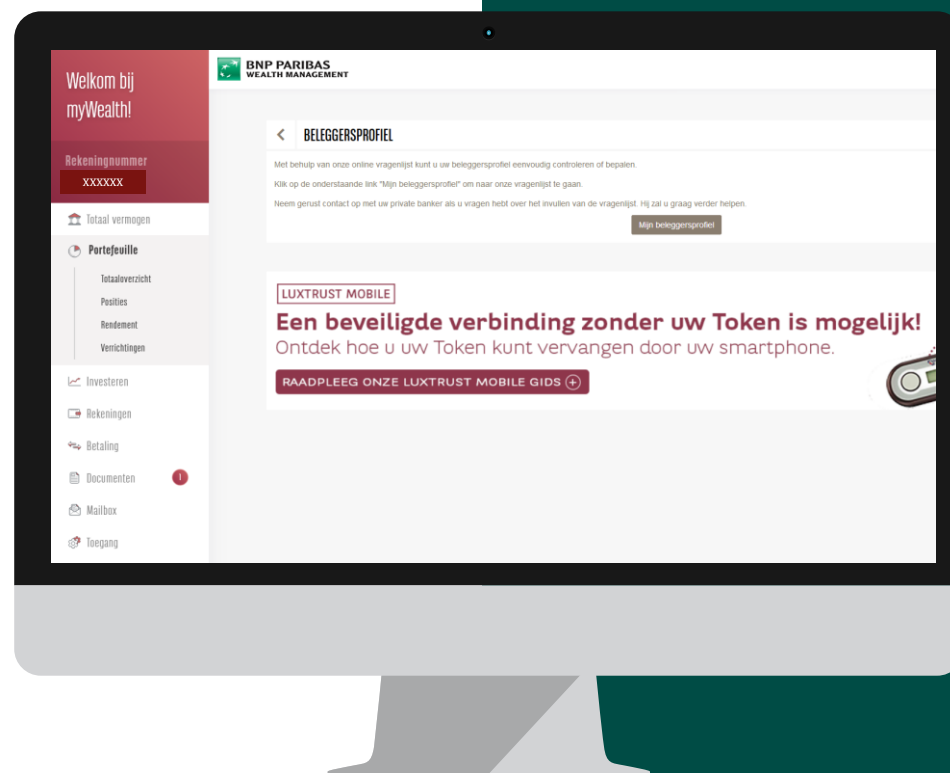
Welkom bij myWealth!

Rekeningnummer

XXXXXX

Totaal vermogen

Portefeuille

Totaaloverzicht

Posities

Rendement

Verrichtingen

Investeren

Rekeningen

Betaling

Documenten 1

Mailbox

Toegang

BNP PARIBAS
WEALTH MANAGEMENT

BELEGGERSPROFIEL

Met behulp van onze online vragenlijst kunt u uw beleggersprofiel eenvoudig controleren of bepalen.

Klik op de onderstaande link "Mijn beleggersprofiel" om naar onze vragenlijst te gaan.

Neem gerust contact op met uw private banker als u vragen hebt over het invullen van de vragenlijst. Hij zal u graag verder helpen.

Mijn beleggersprofiel

LUXTRUST MOBILE

Een beveiligde verbinding zonder uw Token is mogelijk!

Ontdek hoe u uw Token kunt vervangen door uw smartphone.

RAADPLEEG ONZE LUXTRUST MOBILE GIDS